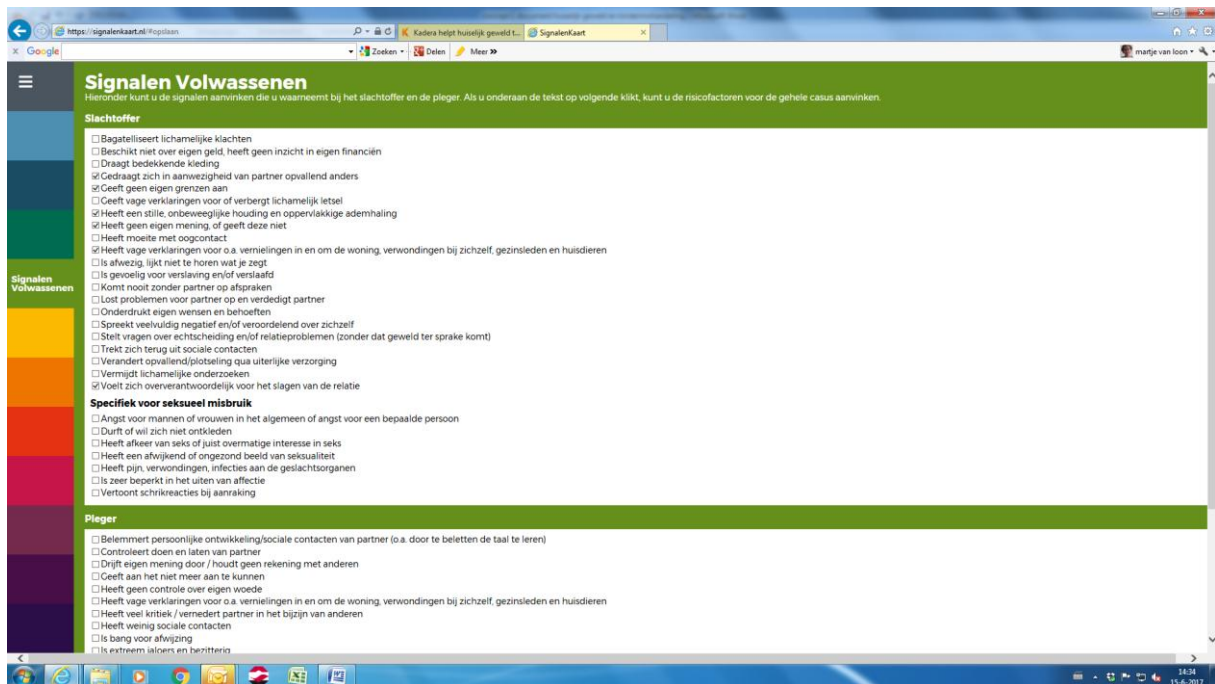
https://signalenkaart.nl/#opslaan
Kadera helpt huiselijk geweld t...
SignalenKaart
Google
Zoeken
Delen
Meer »
martje van loon

Signalen Volwassenen

Signalen Volwassenen
Hieronder kunt u de signalen aanvinken die u waarneemt bij het slachtoffer en de pleger. Als u onderaan de tekst op volgende klikt, kunt u de risicofactoren voor de gehele casus aanvinken.

Slachtoffer

☐ Bagatelliseert lichamelijke klachten
☐ Beschikt niet over eigen geld, heeft geen inzicht in eigen financiën
☐ Draagt bedekkende kleding
☑ Gedraagt zich in aanwezigheid van partner opvallend anders
☑ Geeft geen eigen grenzen aan
☐ Geeft vage verklaringen voor of verbergt lichamelijk letsel
☑ Heeft een stille, onbeweeglijke houding en oppervlakkige ademhaling
☑ Heeft geen eigen mening, of geeft deze niet
☐ Heeft moeite met oogcontact
☑ Heeft vage verklaringen voor o.a. vernielingen in en om de woning, verwondingen bij zichzelf, gezinsleden en huisdieren
☐ Is afwezig, lijkt niet te horen wat je zegt
☐ Is gevoelig voor verslaving en/of verslaafd
☐ Komt nooit zonder partner op afspraken
☐ Lost problemen voor partner op en verdedigt partner
☐ Onderdrukt eigen wensen en behoeften
☐ Spreekt veelvuldig negatief en/of veroordelend over zichzelf
☐ Stelt vragen over echtscheiding en/of relatieproblemen (zonder dat geweld ter sprake komt)
☐ Trekt zich terug uit sociale contacten
☐ Verandert opvallend/plotseling qua uiterlijke verzorging
☐ Vermijdt lichamelijke onderzoeken
☑ Voelt zich oververantwoordelijk voor het slagen van de relatie

Specifiek voor seksueel misbruik
☐ Angst voor mannen of vrouwen in het algemeen of angst voor een bepaalde persoon
☐ Durft of wil zich niet ontkleden
☐ Heeft afkeer van seks of juist overmatige interesse in seks
☐ Heeft een afwijkend of ongezond beeld van seksualiteit
☐ Heeft pijn, verwondingen, infecties aan de geslachtsorganen
☐ Is zeer beperkt in het uiten van affectie
☐ Vertoont schrikreacties bij aanraking

Pleger

☐ Belemmert persoonlijke ontwikkeling/sociale contacten van partner (o.a. door te beletten de taal te leren)
☐ Controleert doen en laten van partner
☐ Drijft eigen mening door / houdt geen rekening met anderen
☐ Geeft aan het niet meer aan te kunnen
☐ Heeft geen controle over eigen woede
☐ Heeft vage verklaringen voor o.a. vernielingen in en om de woning, verwondingen bij zichzelf, gezinsleden en huisdieren
☐ Heeft veel kritiek / vernedert partner in het bijzijn van anderen
☐ Heeft weinig sociale contacten
☐ Is bang voor afwijzing
☐ Is extreem jaloers en bezitterig

14:34
15-6-2017